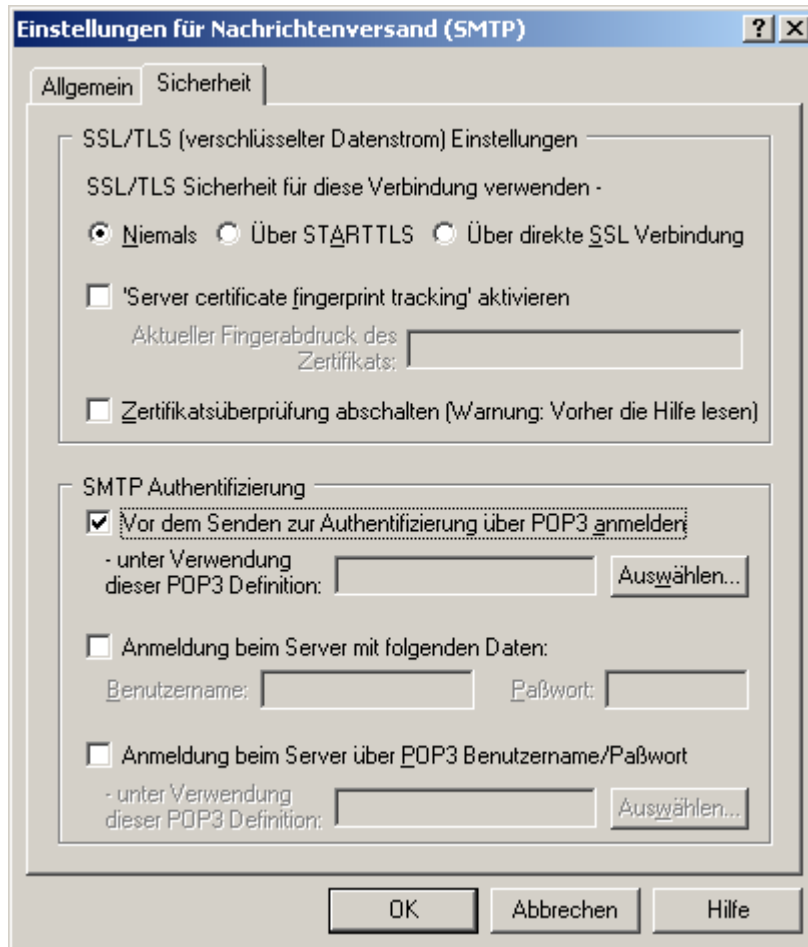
Einstellungen für Nachrichtenversand (SMTP)

? X

Allgemein | Sicherheit

SSL/TLS (verschlüsselter Datenstrom) Einstellungen

SSL/TLS Sicherheit für diese Verbindung verwenden -

Niemals  Über STARTTLS  Über direkte SSL Verbindung

'Server certificate fingerprint tracking' aktivieren

Aktueller Fingerabdruck des Zertifikats:

Zertifikatsüberprüfung abschalten (Warnung: Vorher die Hilfe lesen)

SMTP Authentifizierung

Vor dem Senden zur Authentifizierung über POP3 anmelden

- unter Verwendung dieser POP3 Definition:

Auswählen...

Anmeldung beim Server mit folgenden Daten:

Benutzername:

Paßwort:

Anmeldung beim Server über POP3 Benutzername/Paßwort

- unter Verwendung dieser POP3 Definition:

Auswählen...

OK

Abbrechen

Hilfe